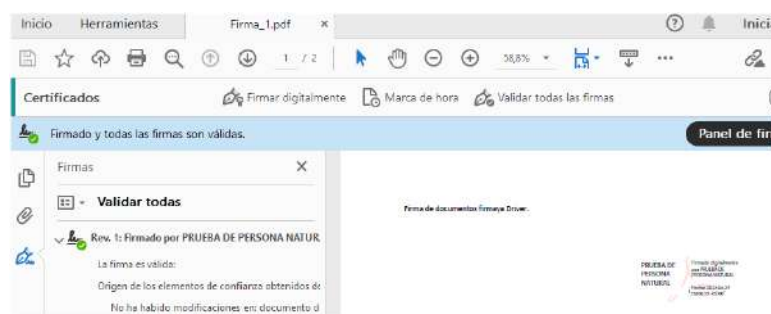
Inicio Herramientas Firma_1.pdf × Inici

1 / 2 58,8%

Certificados Firmar digitalmente Marca de hora Validar todas las firmas

Firmado y todas las firmas son válidas. Panel de fir

Firmas ×

Validar todas

Rev. 1: Firmado por PRUEBA DE PERSONA NATUR

La firma es válida:

Origen de los elementos de confianza obtenidos de

No ha habido modificaciones en: documento d

Firma de documentos firmeya Driver.

PRUEBA DE PERSONA NATURAL

Firmado digitalmente por PRUEBA DE PERSONA NATURAL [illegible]